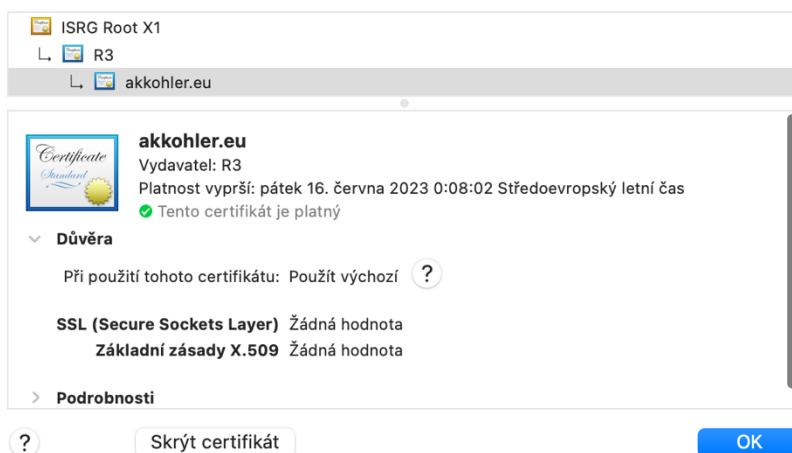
ISRG Root X1
R3
akkohler.eu

Certificate
Standard

akkohler.eu
Vydavatel: R3
Platnost vyprší: pátek 16. června 2023 0:08:02 Středoevropský letní čas
Tento certifikát je platný

Důvěra

Při použití tohoto certifikátu: Použít výchozí ?

SSL (Secure Sockets Layer) Žádná hodnota
Základní zásady X.509 Žádná hodnota

Podrobnosti

?
Skrýt certifikát
OK